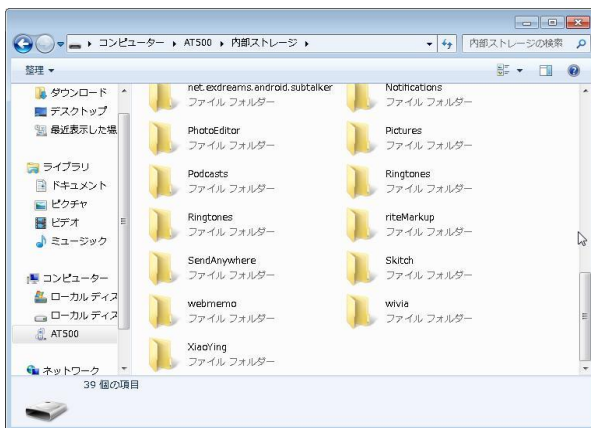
▸ コンピューター ▸ AT500 ▸ 内部ストレージ ▸

内部ストレージの検索

整理 ▾

ダウンロード
デスクトップ
最近表示した場

ライブラリ
ドキュメント
ピクチャ
ビデオ
ミュージック

コンピューター
ローカル ディス
ローカル ディス
AT500

ネットワーク

net.exdreams.android.subtalker
ファイル フォルダー

Notifications
ファイル フォルダー

PhotoEditor
ファイル フォルダー

Pictures
ファイル フォルダー

Podcasts
ファイル フォルダー

Ringtones
ファイル フォルダー

Ringtones
ファイル フォルダー

riteMarkup
ファイル フォルダー

SendAnywhere
ファイル フォルダー

Skitch
ファイル フォルダー

webmemo
ファイル フォルダー

wivia
ファイル フォルダー

XiaoYing
ファイル フォルダー

39 個の項目